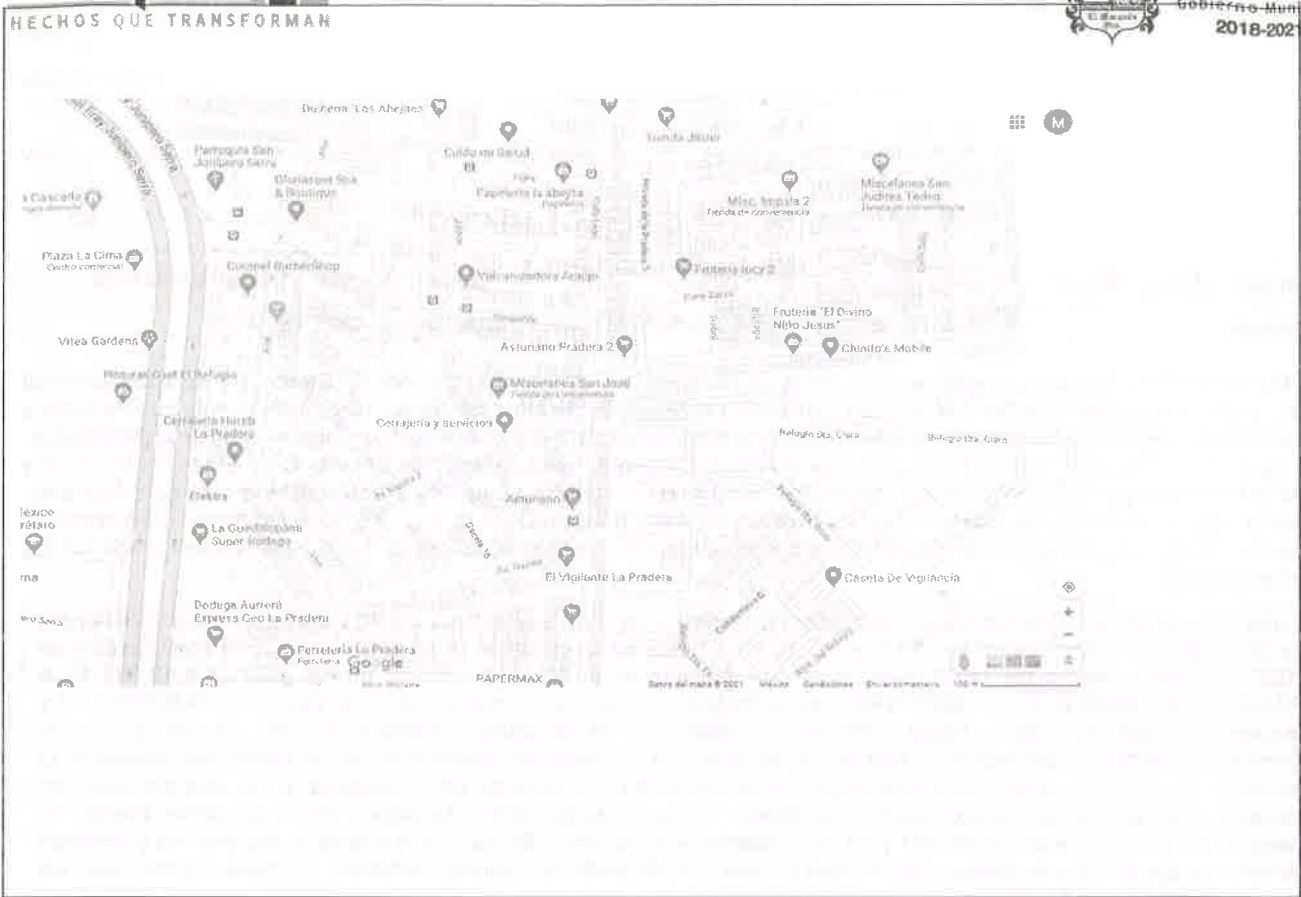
HECHOS QUE TRANSFORMAN

Gobierno Muni
2018-2021

Dulceria "Las Abejitas"
Tienda Jilguer
Parroquia San Junípero Serra
Cuida tu Salud
Papeleria la abeja
Misc. Impala 2
Miscelanea San Judas Tadeo
Plaza La Cima
Vulcanizadora Araujo
Frutería Jocr 2
Frutería "El Divino Niño Jesus"
Chinito's Mobile
Vitea Gardens
Asturiano Pradera 2
Miscelanea San José
Cerrajería y servicios
Refugio Sta. Clara
Ferretería La Pradera
Asturiano
La Guadalupana Super Bodega
El Vigilante La Pradera
Caseta De Vigilancia
Bodega Aurrera Express Geo La Pradera
Ferretería La Pradera
Google
PAPERMAX
Datos del mapa ©2021 México Condiciones